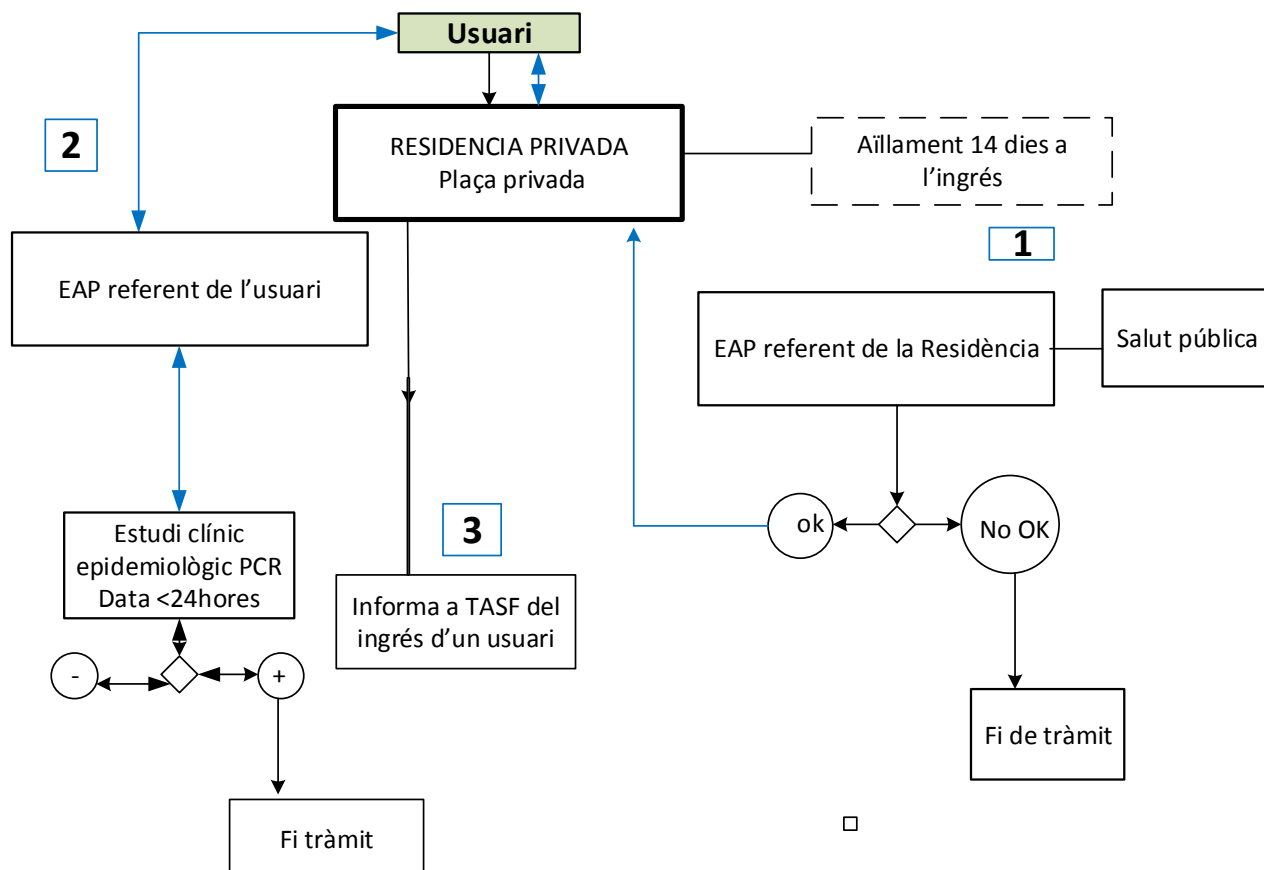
Usuari

2

RESIDENCIA PRIVADA
Plaça privada

Aïllament 14 dies a l'ingrés

1

EAP referent de l'usuari

EAP referent de la Residència

Salut pública

3

Estudi clínic epidemiològic PCR Data <24hores

Informa a TASF del ingrés d'un usuari

ok

No OK

-

+

Fi de tràmit

Fi tràmit